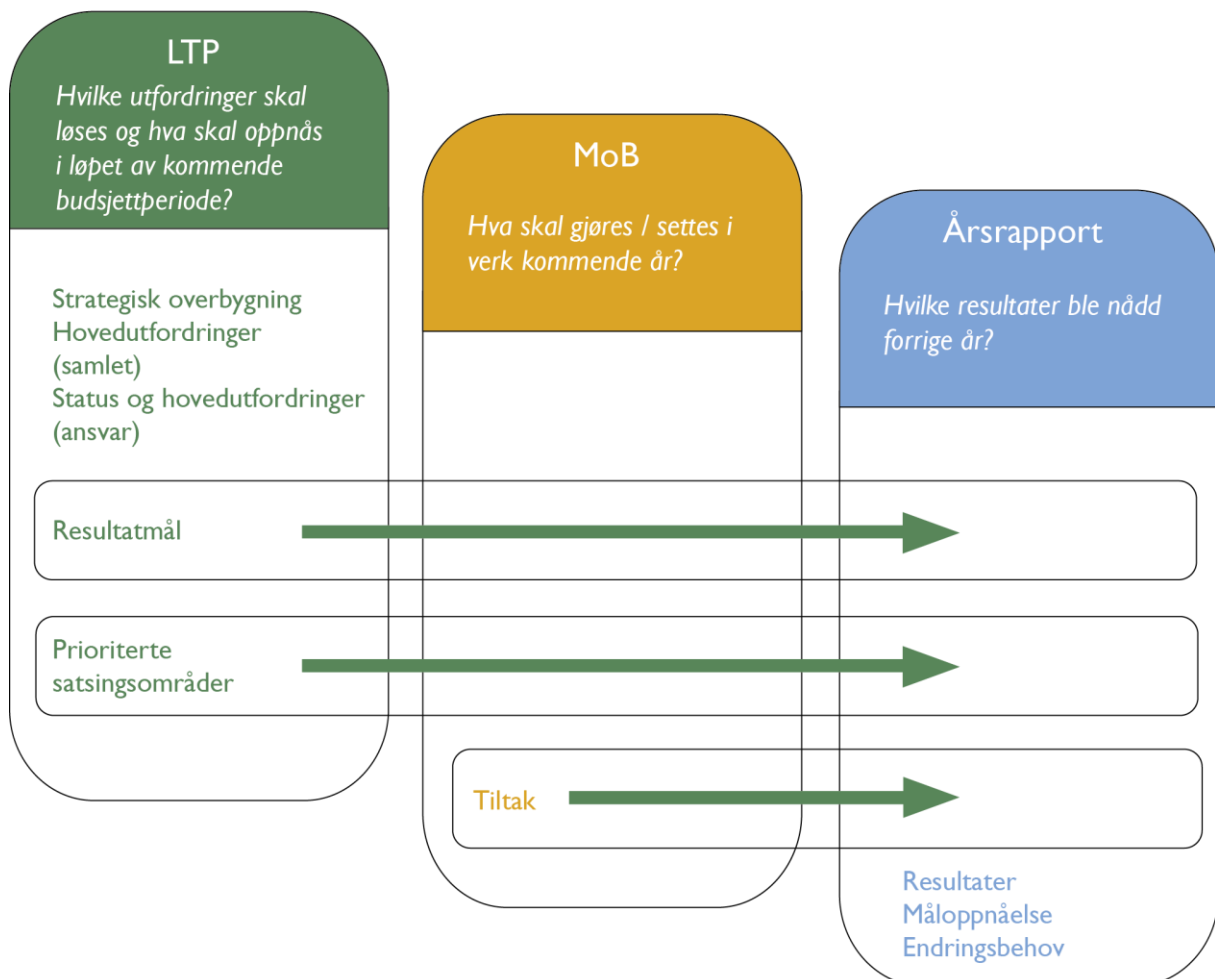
LTP

Hvilke utfordringer skal løses og hva skal oppnås i løpet av kommende budsjettperiode?

Strategisk overbygning
Hovedutfordringer (samlet)
Status og hovedutfordringer (ansvar)

MoB

Hva skal gjøres / settes i verk kommende år?

Årsrapport

Hvilke resultater ble nådd forrige år?

Resultatmål

Prioriterte satsingsområder

Tiltak

Resultater
Måloppnåelse
Endringsbehov